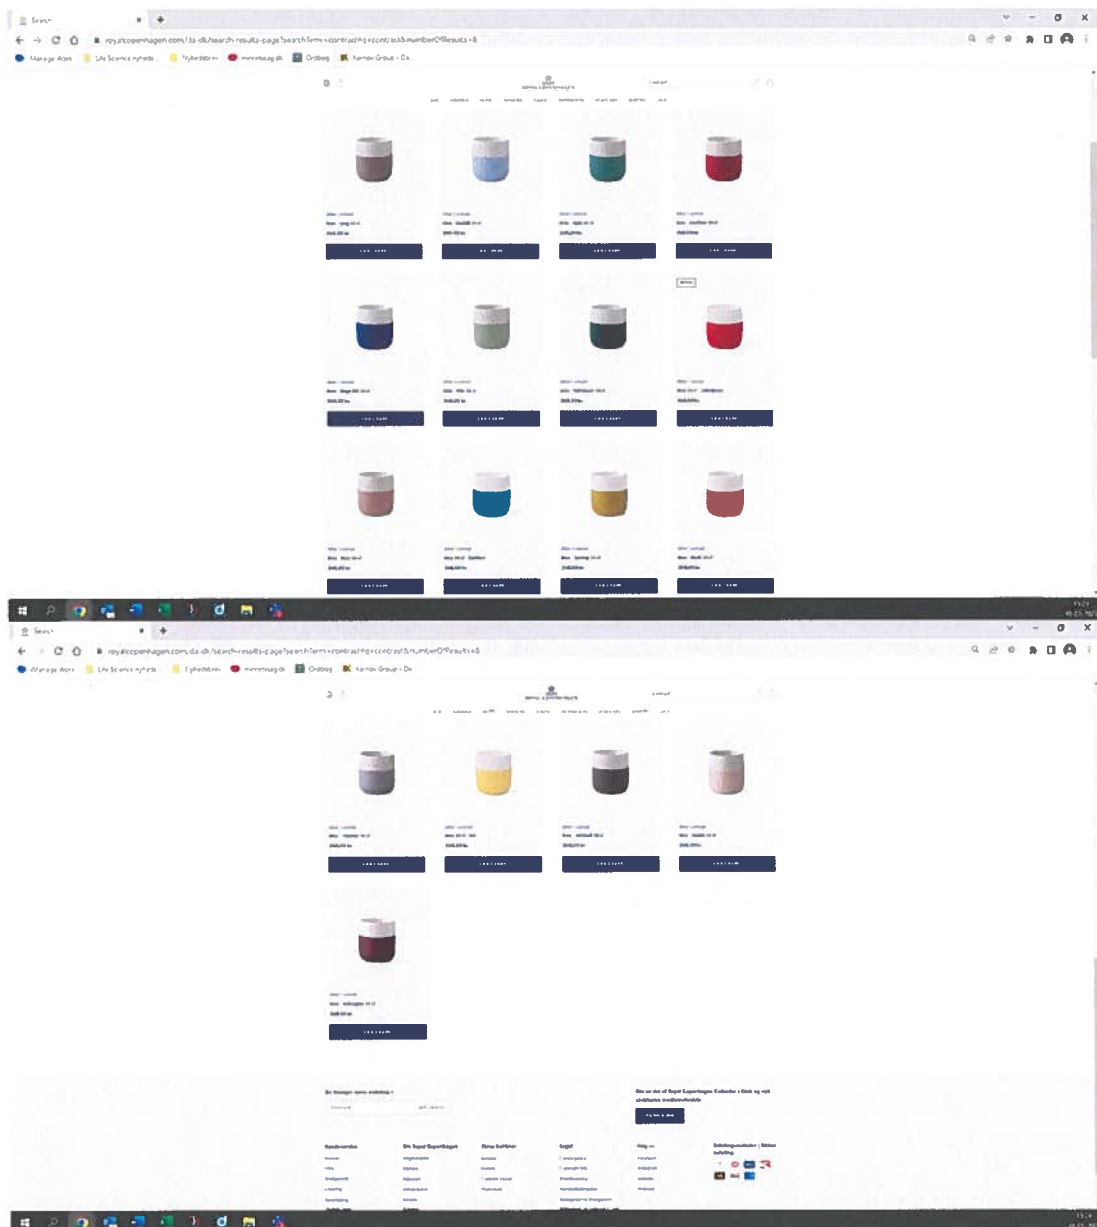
Search

royalcopenhagen.com/da-dk/search-results-page?searchTerm=contrast&q=contrast&numberOfResults=8

Manage Acct   Life Science nyheds...   Nyhedsbrev   mercemag.dk   Ordbog   Kemov Group - Da

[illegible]

Search

royalcopenhagen.com/da-dk/search-results-page?searchTerm=contrast&q=contrast&numberOfResults=8

Manage Acct   Life Science nyheds...   Nyhedsbrev   mercemag.dk   Ordbog   Kemov Group - Da

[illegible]